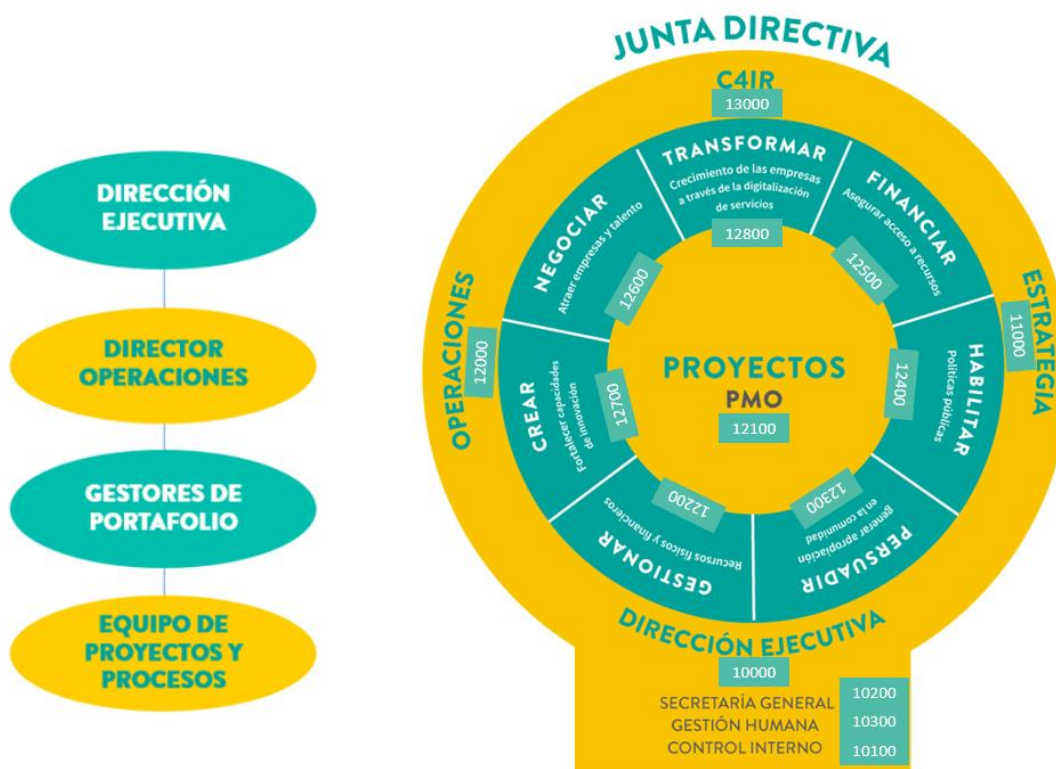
DIRECCIÓN EJECUTIVA

DIRECTOR OPERACIONES

GESTORES DE PORTAFOLIO

EQUIPO DE PROYECTOS Y PROCESOS

JUNTA DIRECTIVA

C4IR
13000

TRANSFORMAR
Crecimiento de las empresas a través de la digitalización de servicios
12800

FINANCIAR
Asegurar acceso a recursos
12500

NEGOCIAR
Atraer empresas y talento
12600

OPERACIONES
12000

ESTRATEGIA
11000

CREAR
Fortalecer capacidades de innovación
12700

PROYECTOS
PMO
12100

HABILITAR
Políticas públicas
12400

GESTIONAR
Recursos físicos y financieros
12200

PERSUADIR
Generar apropiación en la comunidad
12300

DIRECCIÓN EJECUTIVA
10000

SECRETARÍA GENERAL 10200
GESTIÓN HUMANA 10300
CONTROL INTERNO 10100